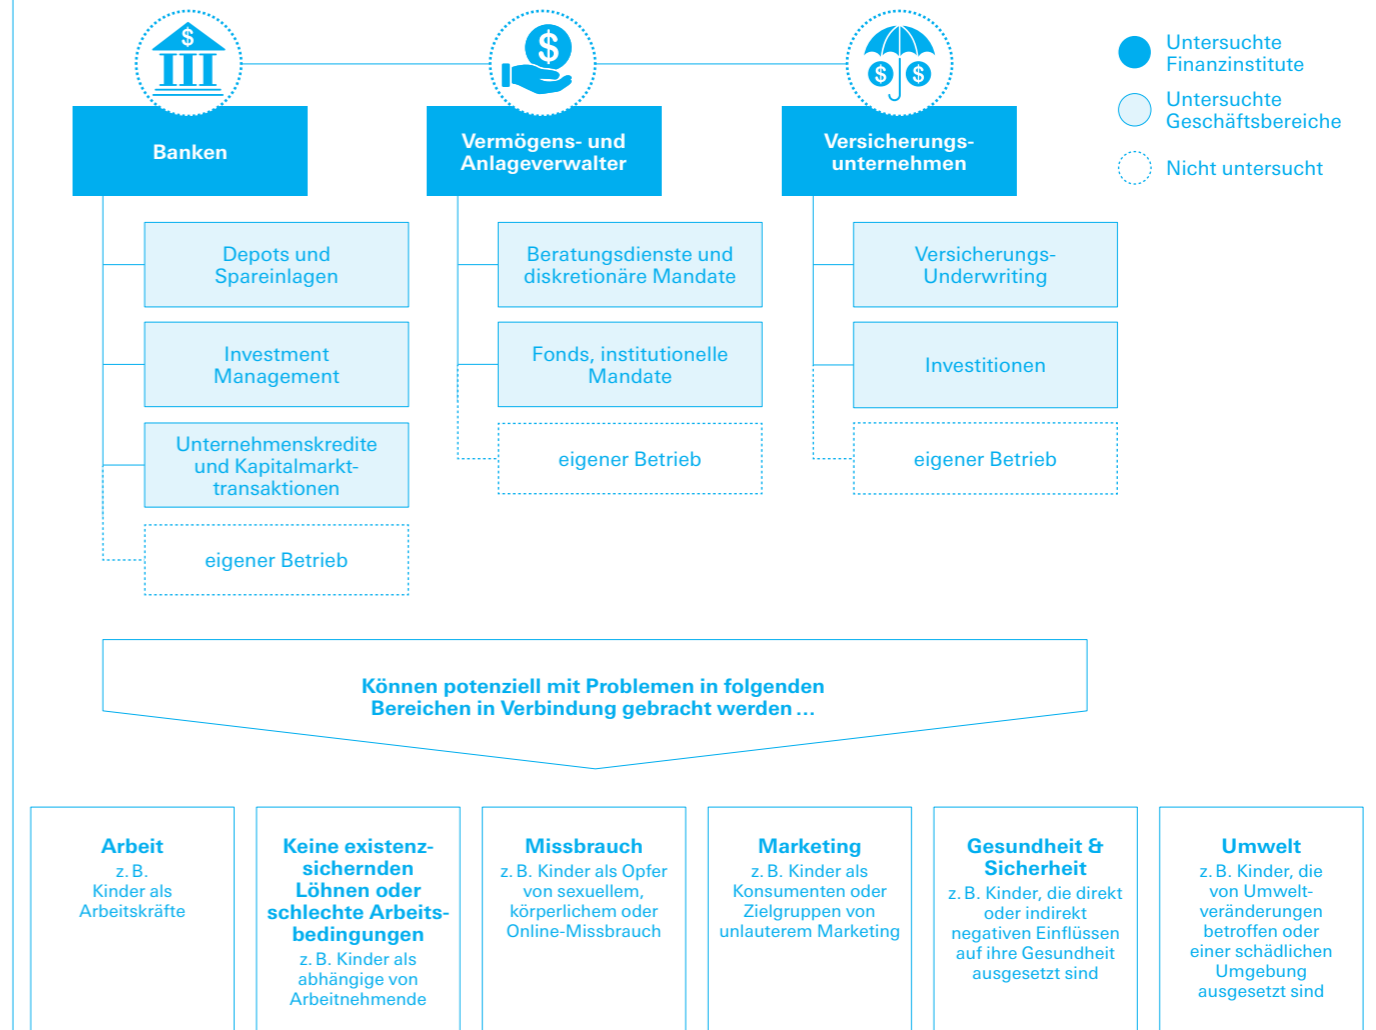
Untersuchte Finanzinstitute

Untersuchte Geschäftsbereiche

Nicht untersucht

Banken

Depots und Spareinlagen

Investment Management

Unternehmenskredite und Kapitalmarkttransaktionen

eigener Betrieb

Vermögens- und Anlageverwalter

Beratungsdienste und diskretionäre Mandate

Fonds, institutionelle Mandate

eigener Betrieb

Versicherungsunternehmen

Versicherungs-Underwriting

Investitionen

eigener Betrieb

Können potenziell mit Problemen in folgenden Bereichen in Verbindung gebracht werden …

Arbeit
z. B. Kinder als Arbeitskräfte

Keine existenzsichernden Löhnen oder schlechte Arbeitsbedingungen
z. B. Kinder als abhängige von Arbeitnehmende

Missbrauch
z. B. Kinder als Opfer von sexuellem, körperlichem oder Online-Missbrauch

Marketing
z. B. Kinder als Konsumenten oder Zielgruppen von unlauterem Marketing

Gesundheit & Sicherheit
z. B. Kinder, die direkt oder indirekt negativen Einflüssen auf ihre Gesundheit ausgesetzt sind

Umwelt
z. B. Kinder, die von Umweltveränderungen betroffen oder einer schädlichen Umgebung ausgesetzt sind